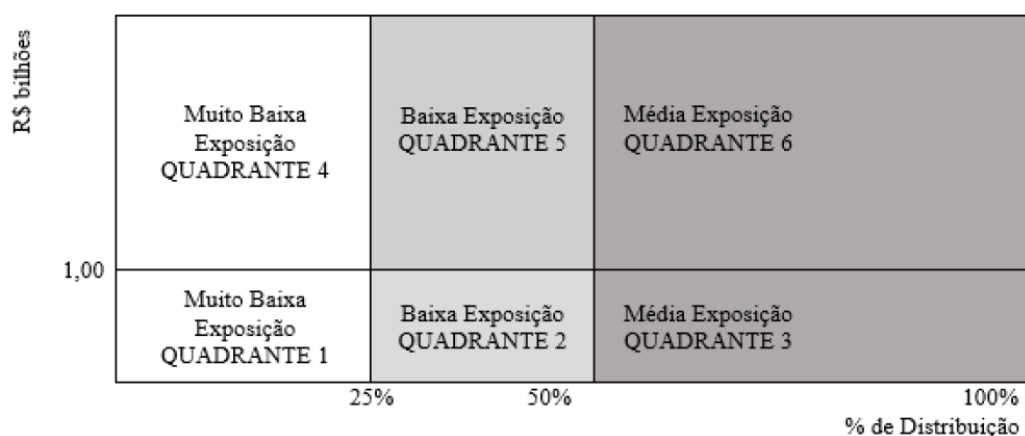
R$ bilhões

Muito Baixa Exposição QUADRANTE 4

Baixa Exposição QUADRANTE 5

Média Exposição QUADRANTE 6

1,00

Muito Baixa Exposição QUADRANTE 1

Baixa Exposição QUADRANTE 2

Média Exposição QUADRANTE 3

25%

50%

100%

% de Distribuição